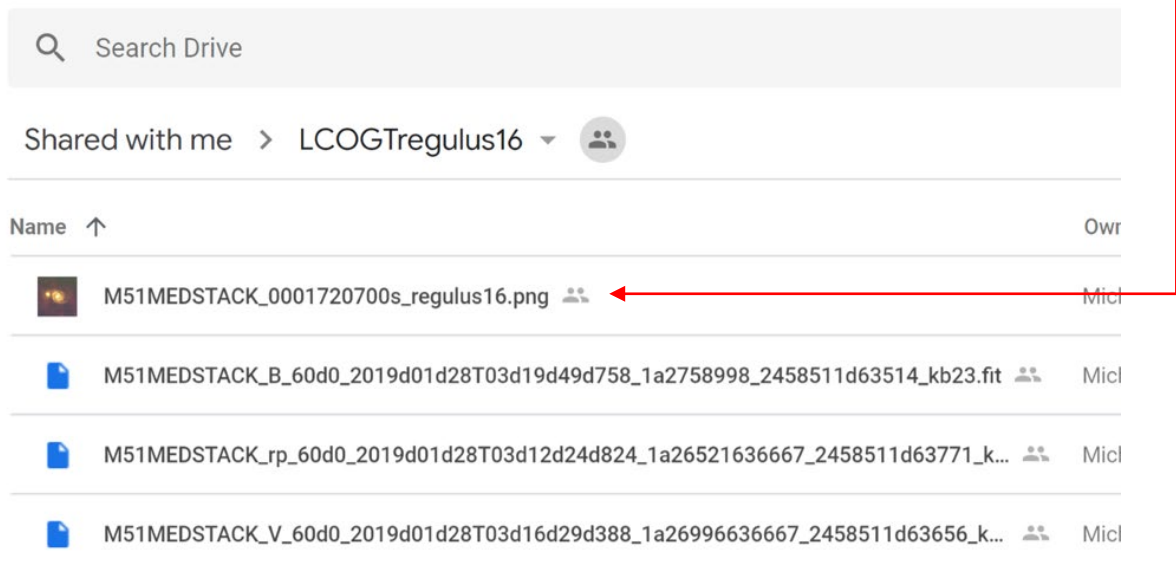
Search Drive

Shared with me > LCOGTregulus16

Name ↑

Owr

M51MEDSTACK_0001720700s_regulus16.png

Mich

M51MEDSTACK_B_60d0_2019d01d28T03d19d49d758_1a2758998_2458511d63514_kb23.fit

Mich

M51MEDSTACK_rp_60d0_2019d01d28T03d12d24d824_1a26521636667_2458511d63771_k...

Mich

M51MEDSTACK_V_60d0_2019d01d28T03d16d29d388_1a26996636667_2458511d63656_k...

Mich